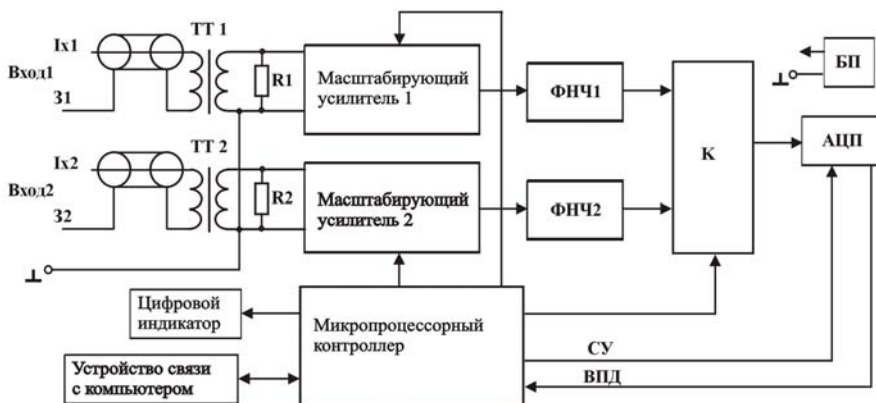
Ix1
Вход1
З1
ТТ 1
R1
Масштабирующий усилитель 1
ФНЧ1
БП
Ix2
Вход2
З2
ТТ 2
R2
Масштабирующий усилитель 2
ФНЧ2
К
АЦП
Цифровой индикатор
Микропроцессорный контроллер
Устройство связи с компьютером
СУ
ВПД